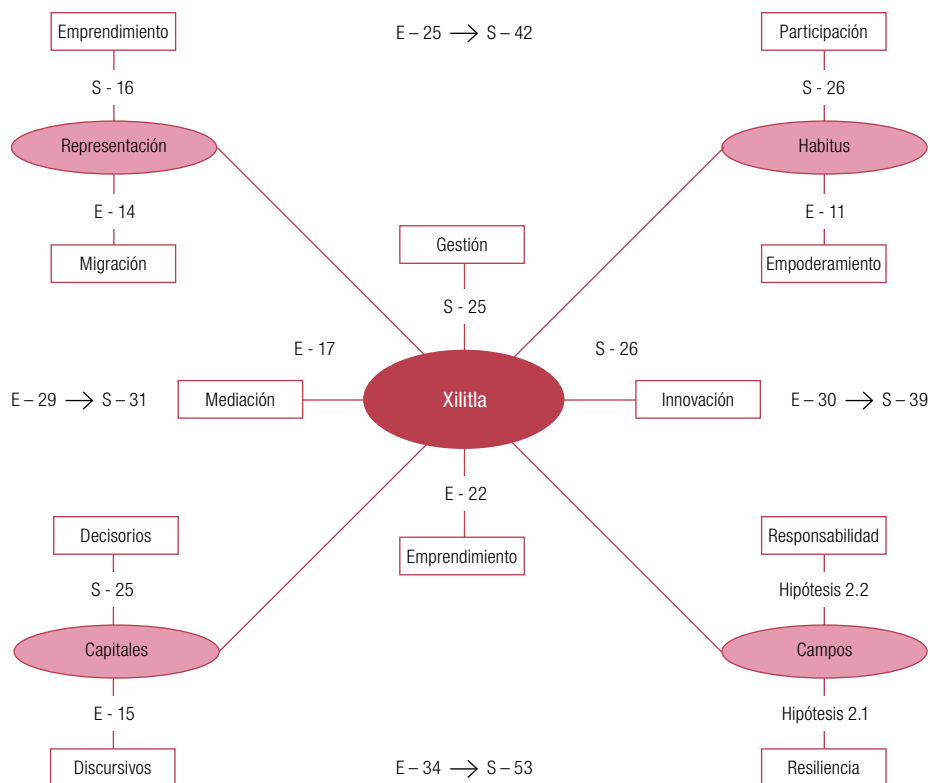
Emprendimiento

E – 25 $\longrightarrow$ S – 42

Participación

S - 16

S - 26

Representación

Habitus

E - 14

E - 11

Migración

Gestión

Empoderamiento

S - 25

E - 17

S - 26

E – 29 $\longrightarrow$ S – 31

Mediación

Xilitla

Innovación

E – 30 $\longrightarrow$ S – 39

E - 22

Decisorios

Emprendimiento

Responsabilidad

S - 25

Hipótesis 2.2

Capitales

Campos

E - 15

Hipótesis 2.1

Discursivos

E – 34 $\longrightarrow$ S – 53

Resiliencia